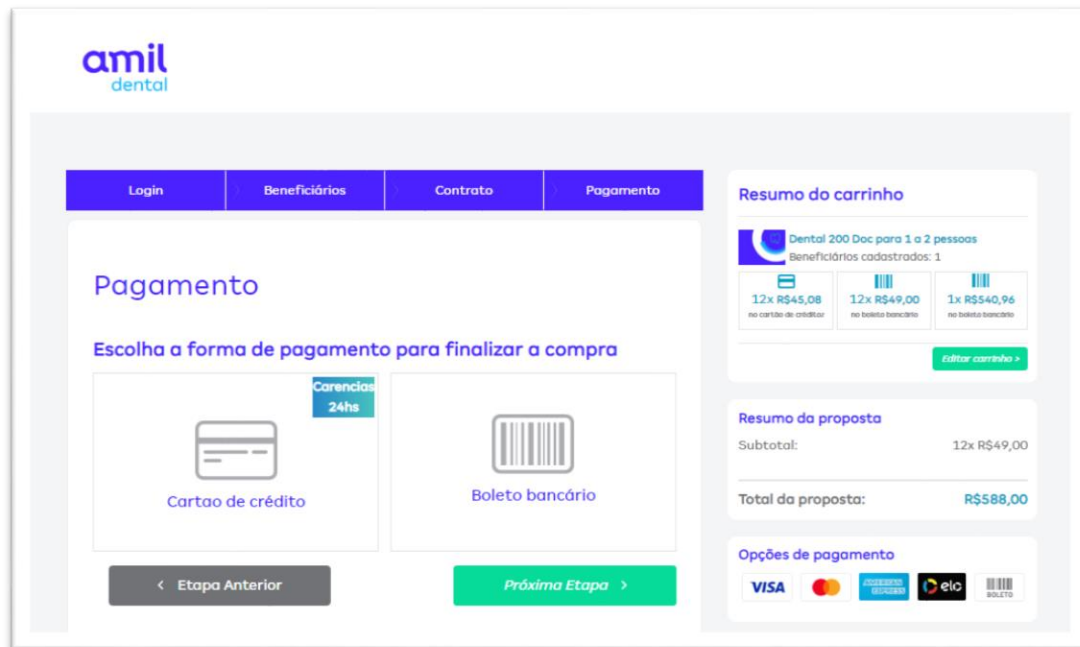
amil
dental

Login | Beneficiários | Contrato | Pagamento

Pagamento

Escolha a forma de pagamento para finalizar a compra

Carencias 24hs

Cartao de crédito

Boleto bancário

‹ Etapa Anterior

Próxima Etapa ›

Resumo do carrinho

Dental 200 Doc para 1 a 2 pessoas
Beneficiários cadastrados: 1

12x R$45,08
no cartão de crédito

12x R$49,00
no boleto bancário

1x R$540,96
no boleto bancário

Editar carrinho >

Resumo da proposta

Subtotal: 12x R$49,00

Total da proposta: R$588,00

Opções de pagamento

VISA

AMERICAN EXPRESS

elo

BOLETO